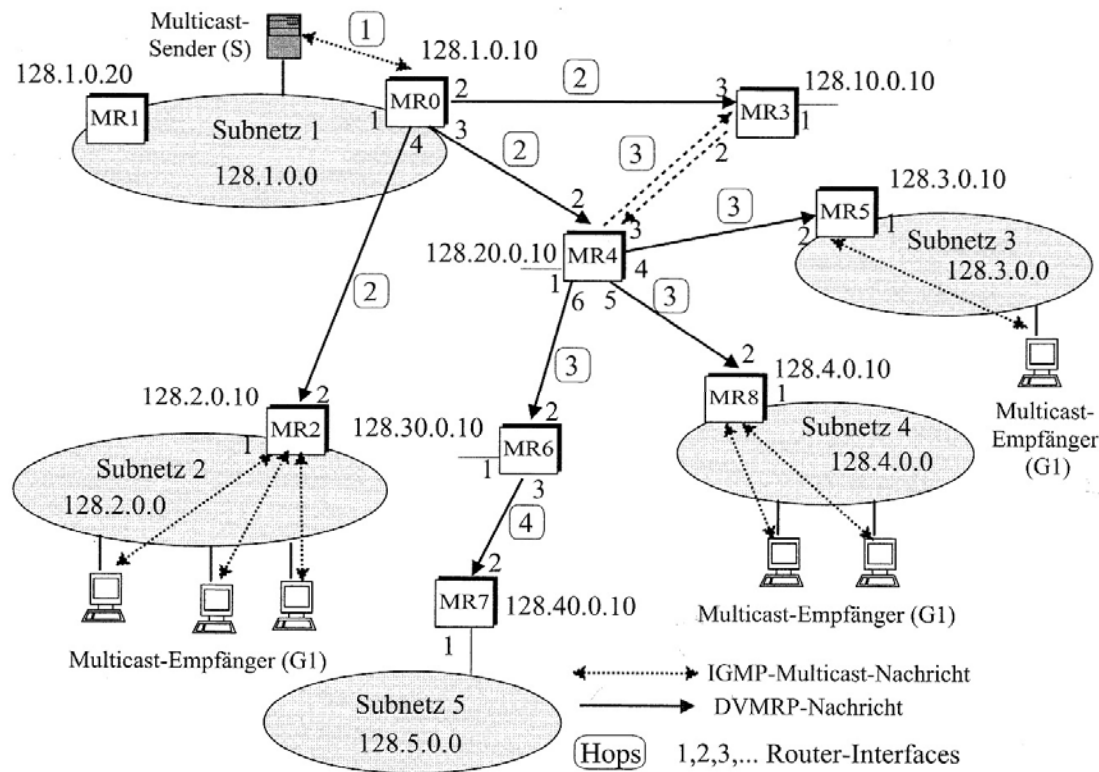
Multicast-Sender (S)

1

128.1.0.10

128.1.0.20

MR1

MR0

2

2

3

128.10.0.10

MR3

1

Subnetz 1

1

4

3

128.1.0.0

2

3

2

128.3.0.10

2

3

3

3

MR5

1

128.20.0.10

MR4

4

2

Subnetz 3

128.3.0.0

1

6

5

3

2

3

2

128.4.0.10

128.2.0.10

2

MR8

1

Multicast-Empfänger (G1)

128.30.0.10

2

MR2

MR6

Subnetz 4

1

1

128.4.0.0

Subnetz 2

3

128.2.0.0

4

2

MR7

128.40.0.10

Multicast-Empfänger (G1)

1

Multicast-Empfänger (G1)

IGMP-Multicast-Nachricht

DVMRP-Nachricht

Subnetz 5

128.5.0.0

Hops

1,2,3,... Router-Interfaces